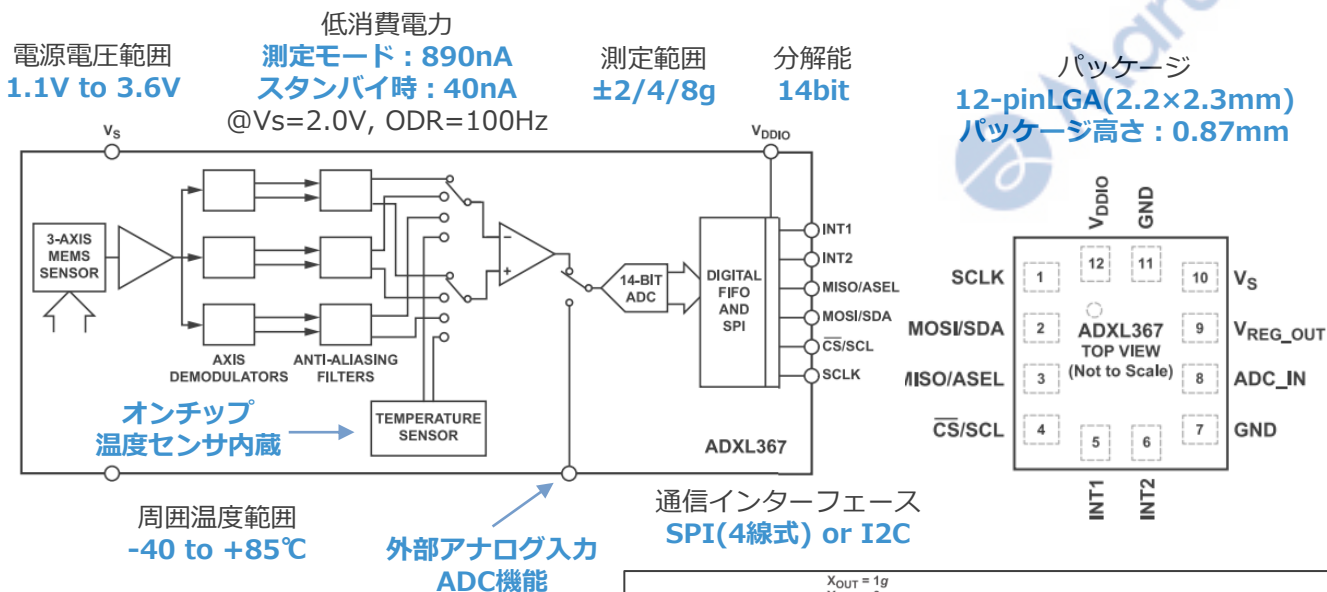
電源電圧範囲
1.1V to 3.6V

低消費電力
測定モード：890nA
スタンバイ時：40nA
@Vs=2.0V, ODR=100Hz

測定範囲
±2/4/8g

分解能
14bit

パッケージ
12-pinLGA(2.2×2.3mm)
パッケージ高さ：0.87mm

$V_S$

$V_{DDIO}$

3-AXIS MEMS SENSOR

AXIS DEMODULATORS

ANTI-ALIASING FILTERS

14-BIT ADC

DIGITAL FIFO AND SPI

INT1
INT2
MISO/ASEL
MOSI/SDA
$\overline{CS}$/SCL
SCLK

TEMPERATURE SENSOR

ADXL367

オンチップ
温度センサ内蔵

周囲温度範囲
-40 to +85℃

外部アナログ入力
ADC機能

通信インターフェース
SPI(4線式) or I2C

$V_{DDIO}$ GND

SCLK 1
MOSI/SDA 2
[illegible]ISO/ASEL 3
$\overline{CS}$/SCL 4
5
6
7 GND
8 ADC_IN
9 $V_{REG\_OUT}$
10 $V_S$
11
12

ADXL367
TOP VIEW
(Not to Scale)

INT1 INT2

$X_{OUT} = 1g$